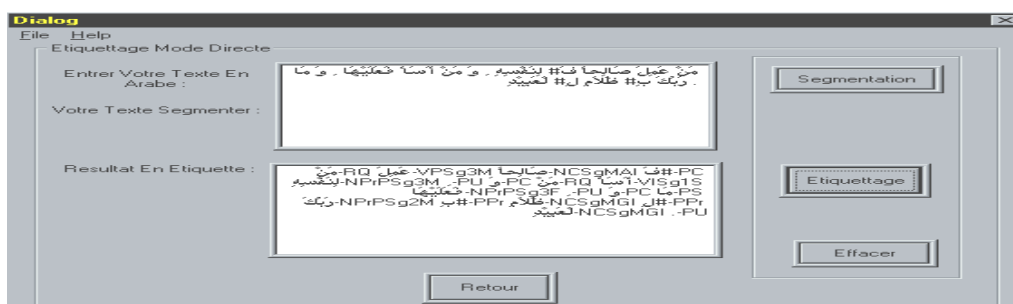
Dialog
File Help
Etiquettage Mode Directe
Entrer Votre Texte En Arabe :
Votre Texte Segmenter :
مَنْ عَمِلَ صَالِحاً فَ# لِنَفْسِهِ , وَ مَنْ أَسَاءَ فَعَلَيْهَا , وَ مَا رَبُّكَ بِ# ظَلاَّمٍ لِ# لْعَبِيْدِ .
Segmentation
Resultat En Etiquette :
مَنْ-RQ عَمِلَ-VPSg3M صَالِحاً-NCSgMAI فَ#-PC لِنَفْسِهِ-NPrPSg3M , PU وَ-PC مَنْ-RQ أَسَاءَ-VISg1S فَعَلَيْهَا-NPrPSg3F , PU وَ-PC مَا-PS رَبُّكَ-NPrPSg2M بِ#-PPr ظَلاَّمٍ-NCSgMGI لِ#-PPr لْعَبِيْدِ-NCSgMGI . PU
Etiquettage
Effacer
Retour